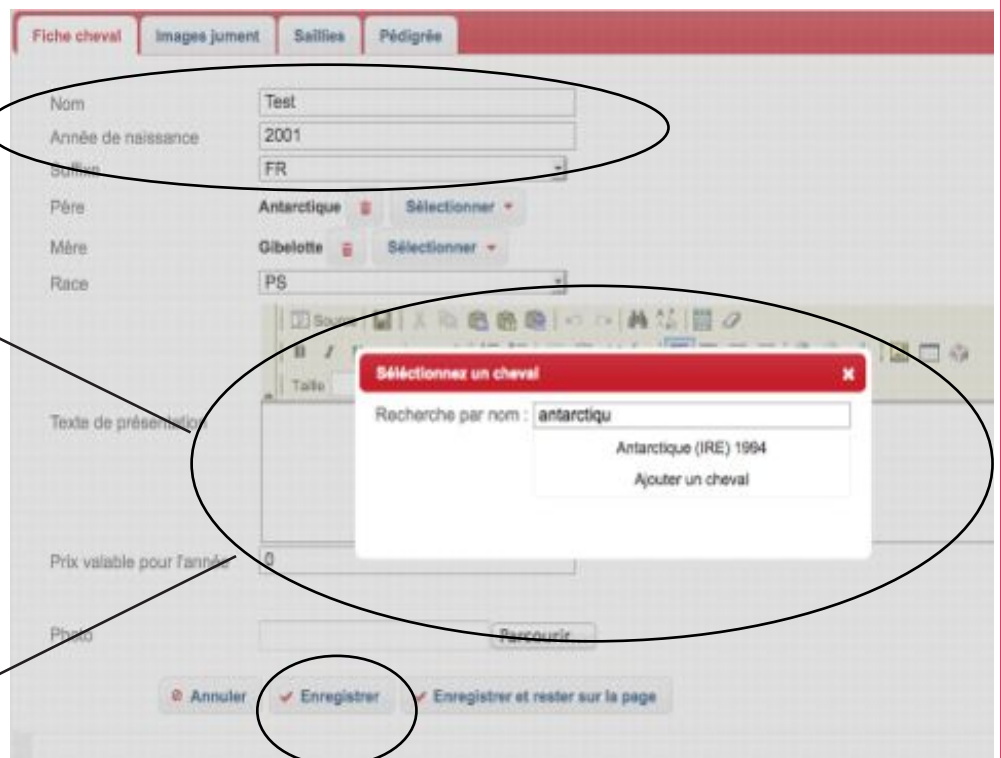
Fiche cheval | Images jument | Saillies | Pédigrée

Nom Test
Année de naissance 2001
Suffixe FR
Père Antarctique Sélectionner
Mère Gibelotte Sélectionner
Race PS

Source
Taille

Texte de présentation

Sélectionnez un cheval ×
Recherche par nom : antarctiqu
Antarctique (IRE) 1994
Ajouter un cheval

Prix valable pour l'année 0

Photo Parcourir...

Annuler Enregistrer Enregistrer et rester sur la page